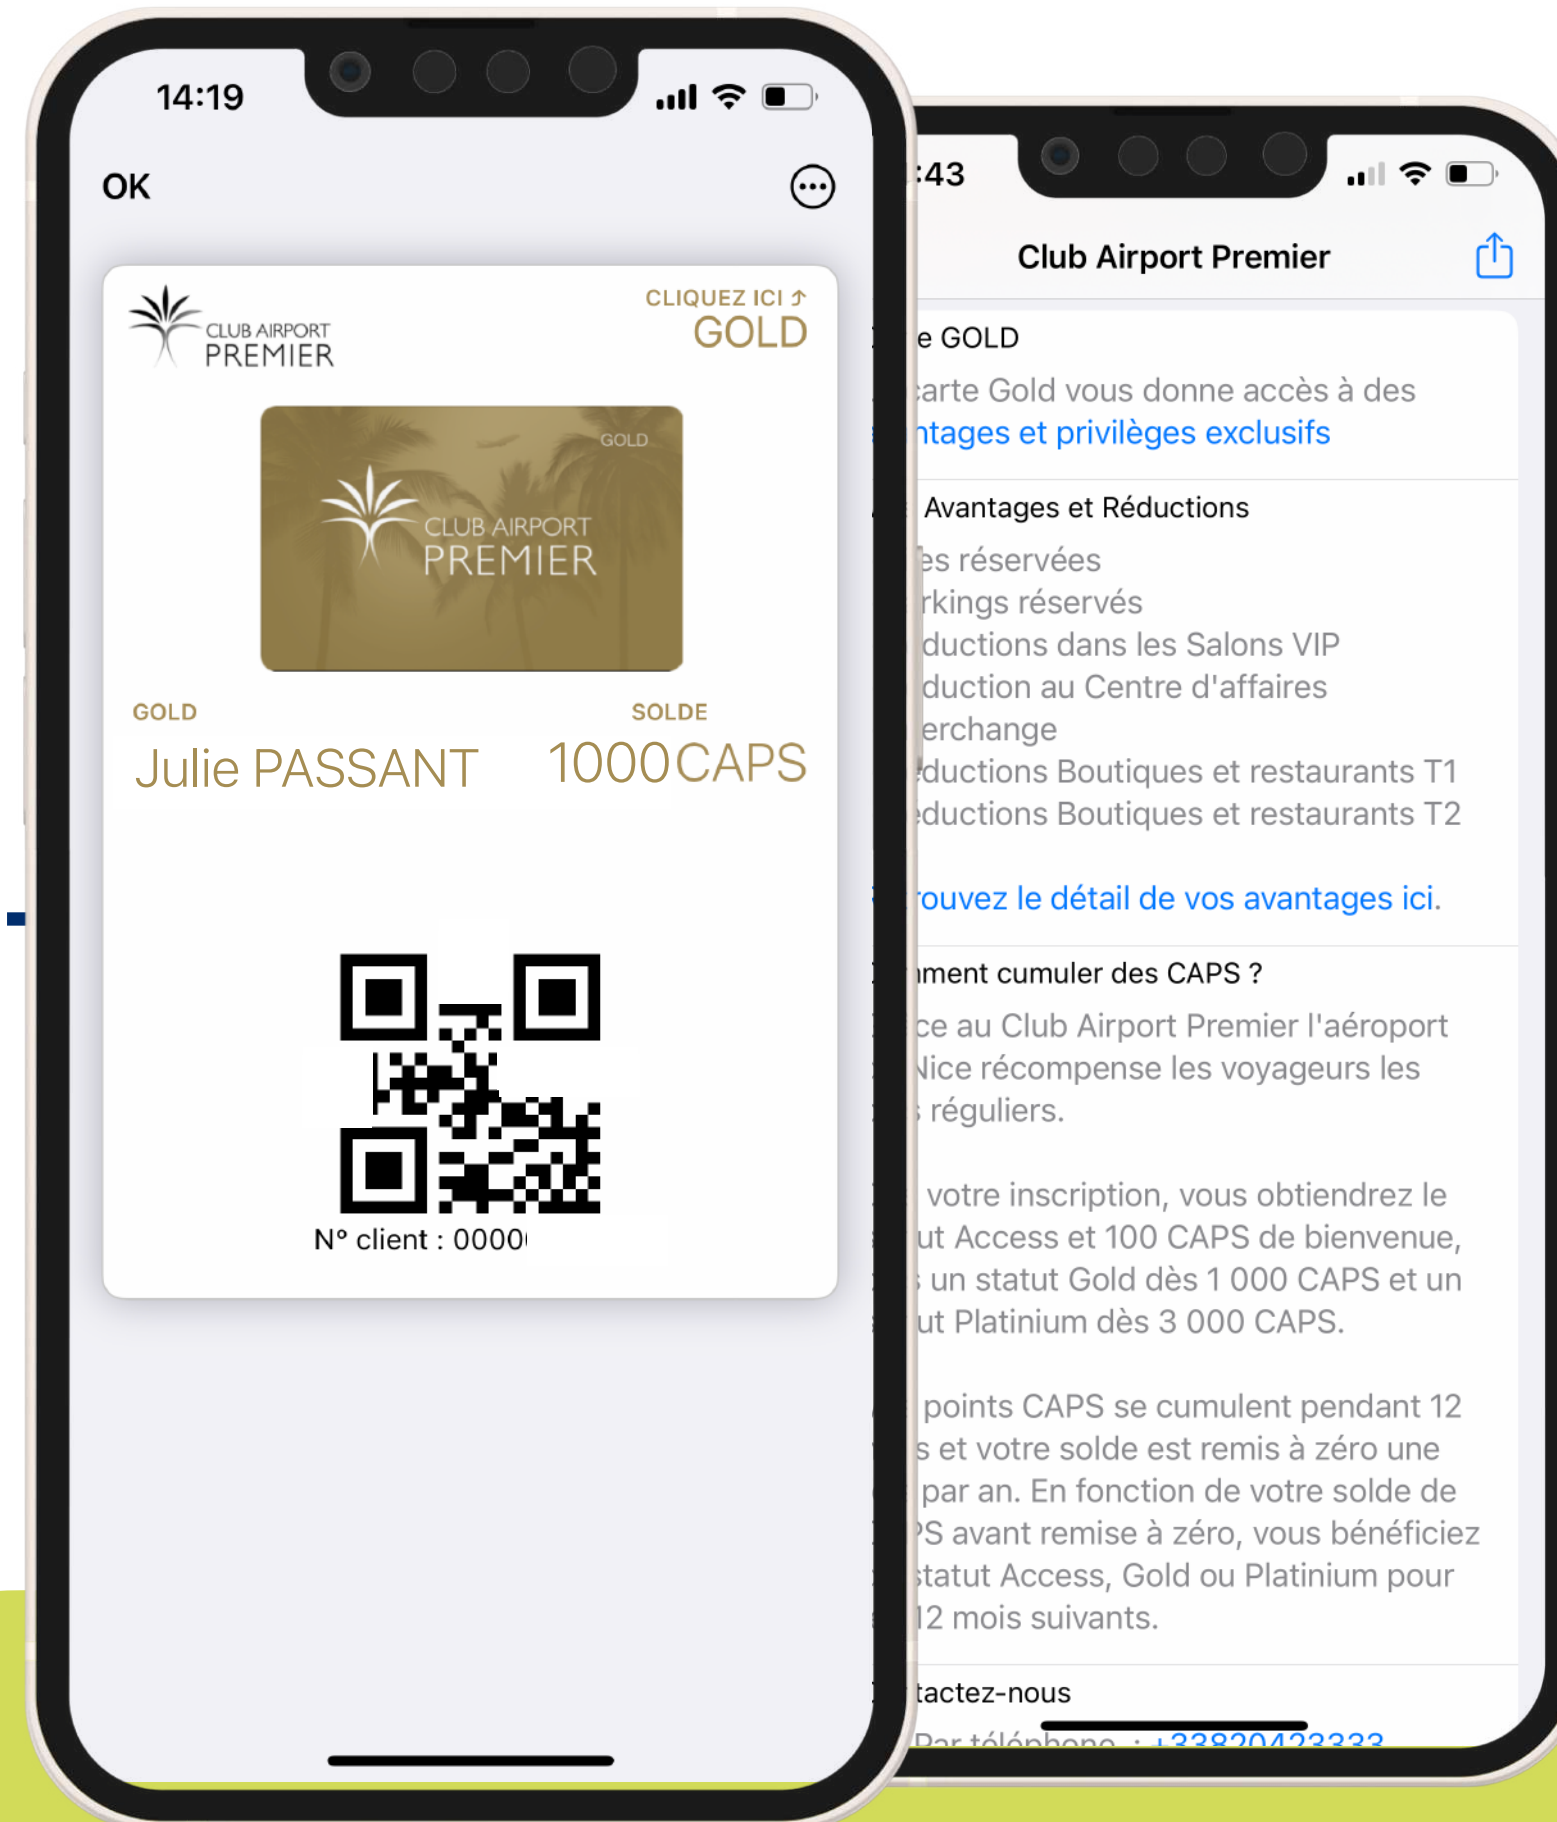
14:19

OK

CLUB AIRPORT PREMIER

CLIQUEZ ICI ↗
GOLD

GOLD
CLUB AIRPORT PREMIER

GOLD
Julie PASSANT

SOLDE
1000CAPS

N° client : 0000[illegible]

:43

Club Airport Premier

e GOLD
:arte Gold vous donne accès à des ntages et privilèges exclusifs

Avantages et Réductions
es réservées
rkings réservés
ductions dans les Salons VIP
duction au Centre d'affaires
erchange
ductions Boutiques et restaurants T1
ductions Boutiques et restaurants T2

ouvez le détail de vos avantages ici.

nment cumuler des CAPS ?
ce au Club Airport Premier l'aéroport Nice récompense les voyageurs les réguliers.

votre inscription, vous obtiendrez le ut Access et 100 CAPS de bienvenue, un statut Gold dès 1 000 CAPS et un ut Platinium dès 3 000 CAPS.

points CAPS se cumulent pendant 12 s et votre solde est remis à zéro une par an. En fonction de votre solde de 'S avant remise à zéro, vous bénéficiez statut Access, Gold ou Platinium pour 12 mois suivants.

tactez-nous
Par téléphone : +33820423333